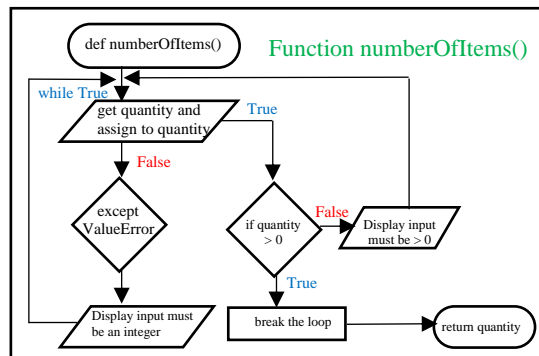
def numberOfItems()

Function numberOfItems()

while True

get quantity and assign to quantity

True

False

except ValueError

if quantity > 0

False

Display input must be > 0

True

Display input must be an integer

break the loop

return quantity